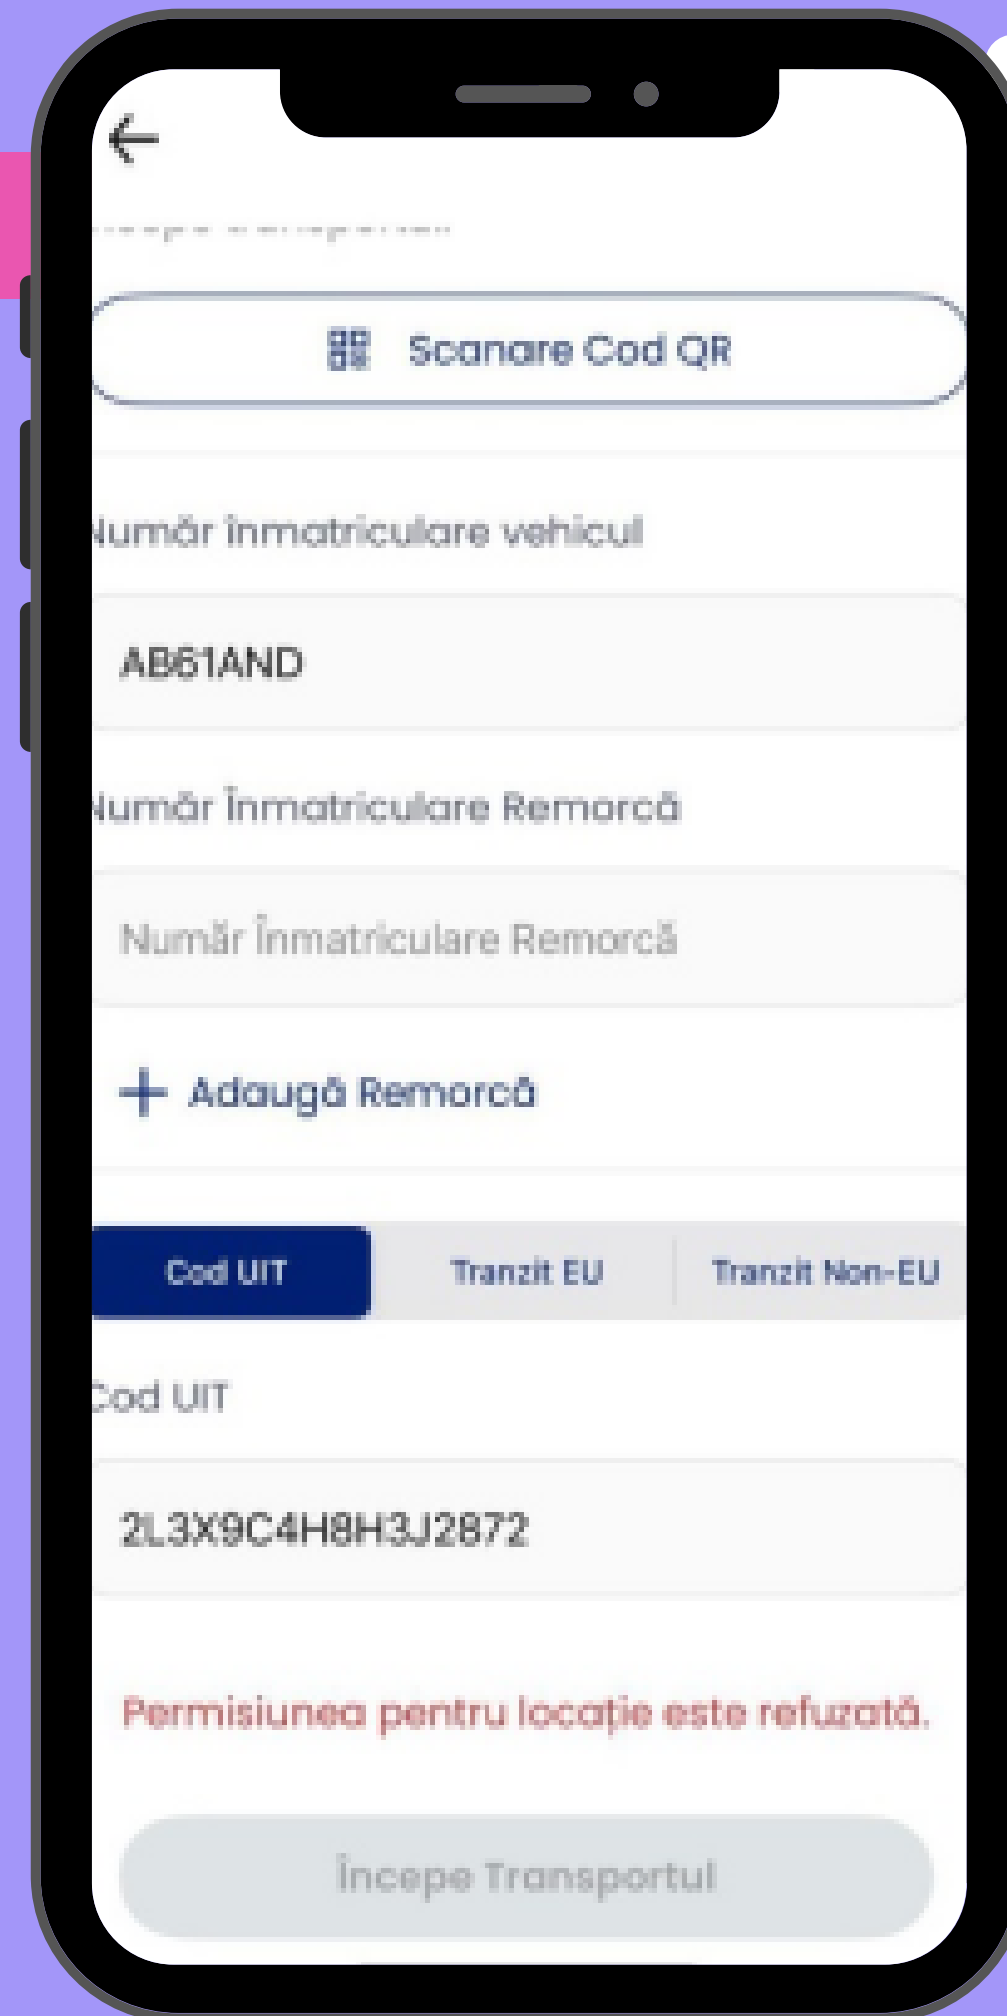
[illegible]

Scanare Cod QR

Număr înmatriculare vehicul

AB61AND

Număr Înmatriculare Remorcă

Număr Înmatriculare Remorcă

+ Adaugă Remorcă

Cod UIT

Tranzit EU

Tranzit Non-EU

Cod UIT

2L3X9C4H8H3J2872

Permisiunea pentru locație este refuzată.

Începe Transportul